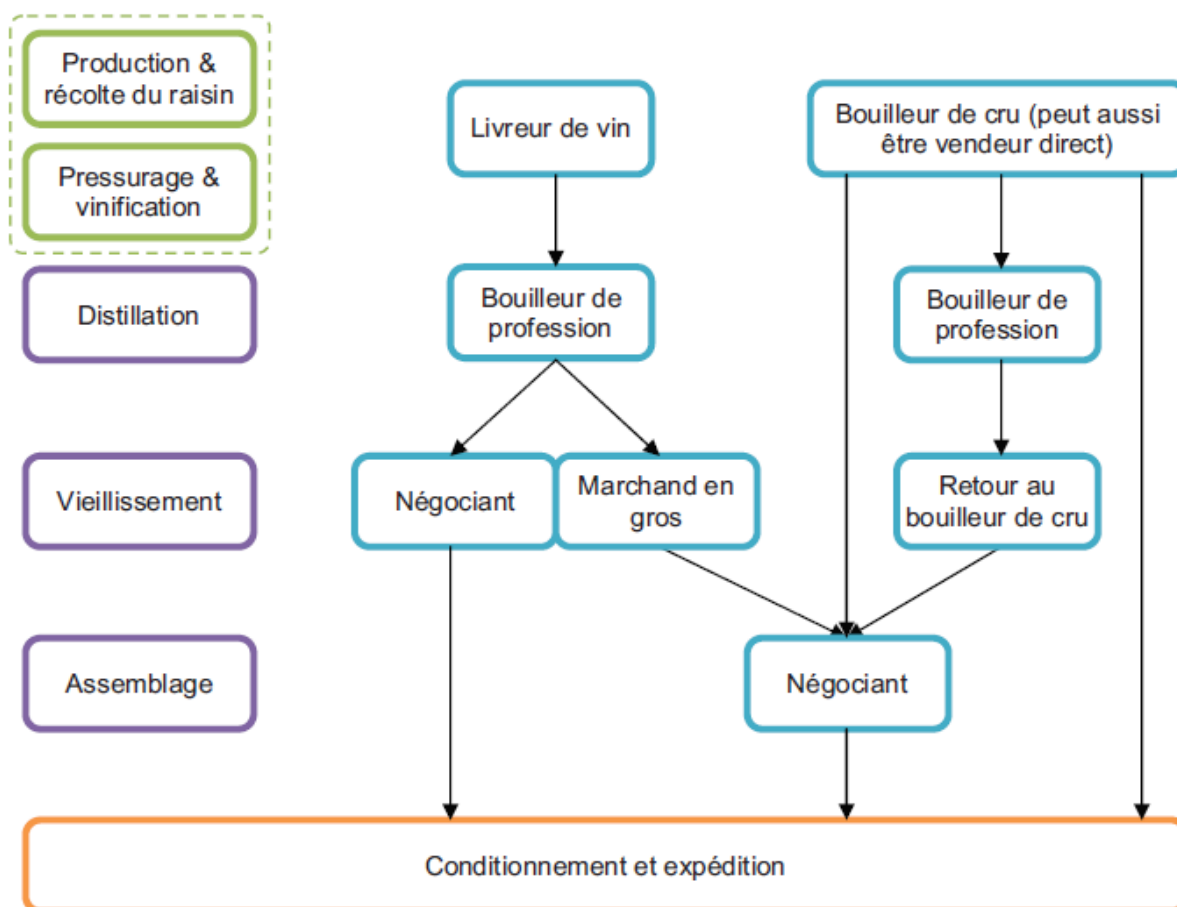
Production & récolte du raisin

Pressurage & vinification

Distillation

Vieillissement

Assemblage

Livreur de vin

Bouilleur de cru (peut aussi être vendeur direct)

Bouilleur de profession

Bouilleur de profession

Négociant

Marchand en gros

Retour au bouilleur de cru

Négociant

Conditionnement et expédition